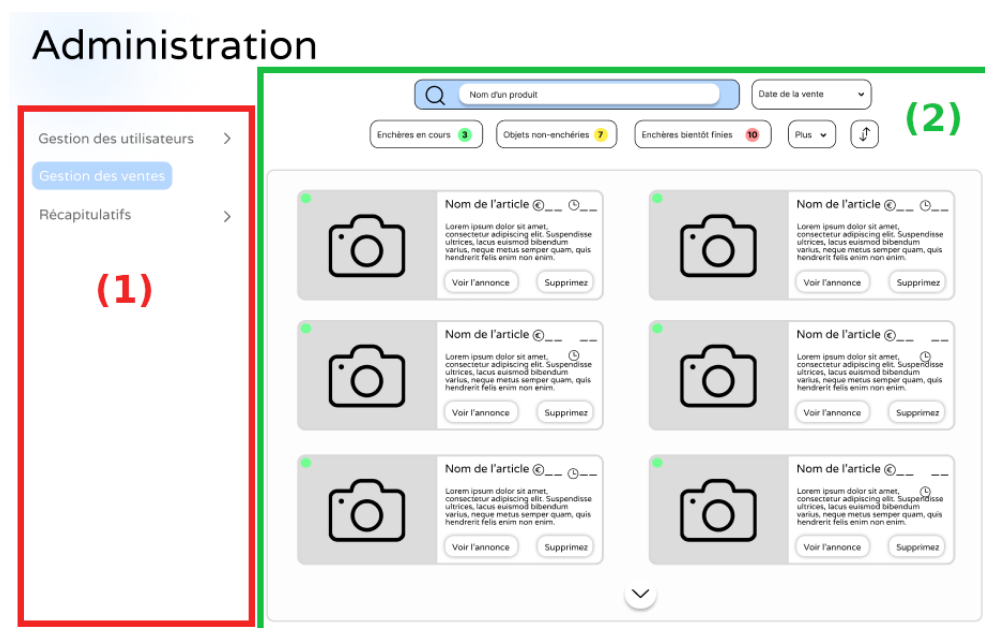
Administration

Gestion des utilisateurs >

Gestion des ventes

Récapitulatifs >

(1)

Nom d'un produit

Date de la vente

Enchères en cours 3

Objets non-enchéris 7

Enchères bientôt finies 10

Plus

(2)

Nom de l'article €__ __

Lorem ipsum dolor sit amet, consectetur adipiscing elit. Suspendisse ultrices, lacus euismod bibendum varius, neque metus semper quam, quis hendrerit felis enim non enim.

Voir l'annonce

Supprimez

Nom de l'article €__ __

Lorem ipsum dolor sit amet, consectetur adipiscing elit. Suspendisse ultrices, lacus euismod bibendum varius, neque metus semper quam, quis hendrerit felis enim non enim.

Voir l'annonce

Supprimez

Nom de l'article €__ __

Lorem ipsum dolor sit amet, consectetur adipiscing elit. Suspendisse ultrices, lacus euismod bibendum varius, neque metus semper quam, quis hendrerit felis enim non enim.

Voir l'annonce

Supprimez

Nom de l'article €__ __

Lorem ipsum dolor sit amet, consectetur adipiscing elit. Suspendisse ultrices, lacus euismod bibendum varius, neque metus semper quam, quis hendrerit felis enim non enim.

Voir l'annonce

Supprimez

Nom de l'article €__ __

Lorem ipsum dolor sit amet, consectetur adipiscing elit. Suspendisse ultrices, lacus euismod bibendum varius, neque metus semper quam, quis hendrerit felis enim non enim.

Voir l'annonce

Supprimez

Nom de l'article €__ __

Lorem ipsum dolor sit amet, consectetur adipiscing elit. Suspendisse ultrices, lacus euismod bibendum varius, neque metus semper quam, quis hendrerit felis enim non enim.

Voir l'annonce

Supprimez